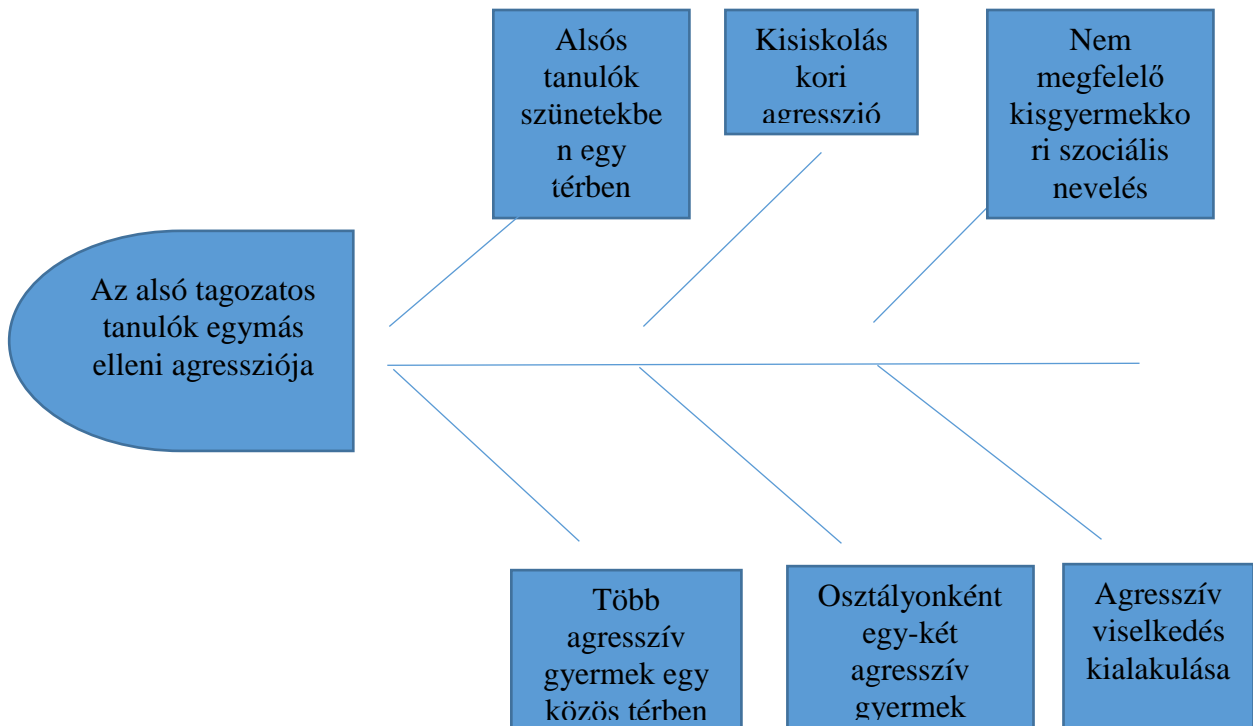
Alsós tanulók szünetekben egy térben

Kisiskolás kori agresszió

Nem megfelelő kisgyermekkori szociális nevelés

Az alsó tagozatos tanulók egymás elleni agressziója

Több agresszív gyermek egy közös térben

Osztályonként egy-két agresszív gyermek

Agresszív viselkedés kialakulása